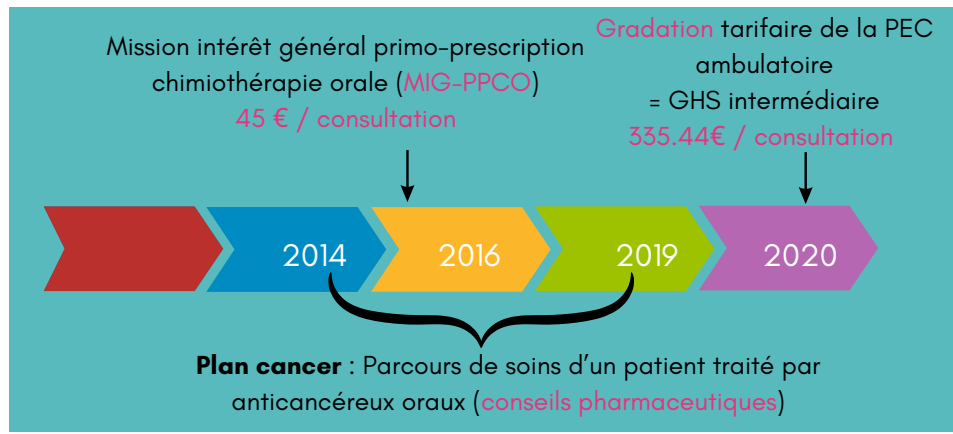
Mission intérêt général primo-prescription chimiothérapie orale (MIG-PPCO)
45 € / consultation

Gradation tarifaire de la PEC ambulatoire
= GHS intermédiaire
335.44€ / consultation

2014

2016

2019

2020

Plan cancer : Parcours de soins d'un patient traité par anticancéreux oraux (conseils pharmaceutiques)